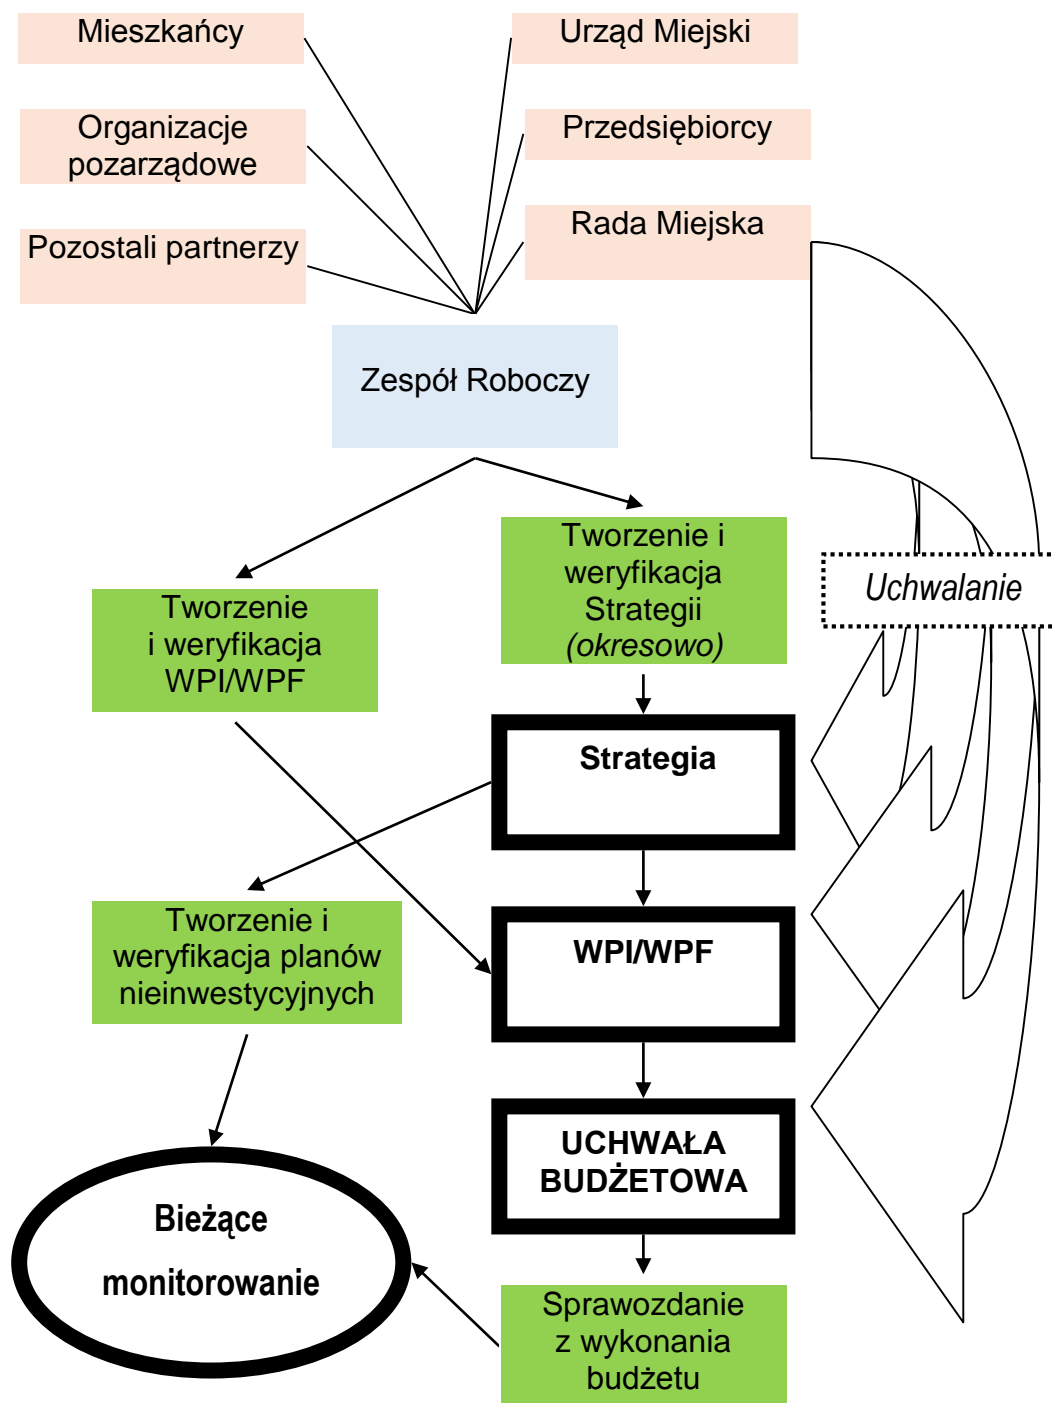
Mieszkańcy

Urząd Miejski

Organizacje pozarządowe

Przedsiębiorcy

Pozostali partnerzy

Rada Miejska

Zespół Roboczy

Tworzenie i weryfikacja Strategii *(okresowo)*

Uchwalanie

Tworzenie i weryfikacja WPI/WPF

Strategia

Tworzenie i weryfikacja planów nieinwestycyjnych

WPI/WPF

UCHWAŁA BUDŻETOWA

Bieżące monitorowanie

Sprawozdanie z wykonania budżetu